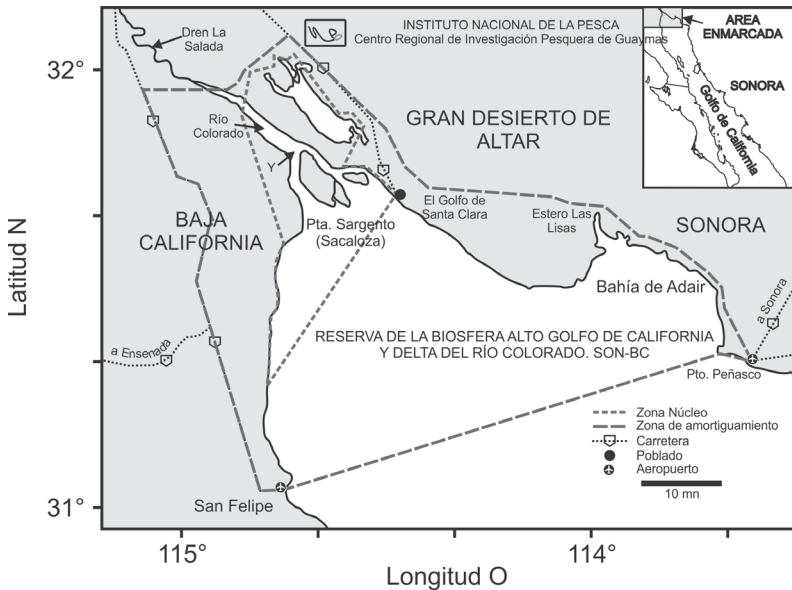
INSTITUTO NACIONAL DE LA PESCA
Centro Regional de Investigación Pesquera de Guaymas

AREA ENMARCADA

SONORA

Golfo de California

Dren La Salada

32°

Río Colorado

Y

GRAN DESIERTO DE ALTAR

BAJA CALIFORNIA

Pta. Sargento (Sacaloza)

El Golfo de Santa Clara

Estero Las Lisas

SONORA

Bahía de Adair

Latitud N

a Sonora

a Ensenada

RESERVA DE LA BIOSFERA ALTO GOLFO DE CALIFORNIA Y DELTA DEL RÍO COLORADO. SON-BC

Pto. Peñasco

Zona Núcleo
Zona de amortiguamiento
Carretera
Poblado
Aeropuerto

10 mn

San Felipe

31°

115°

114°

Longitud O